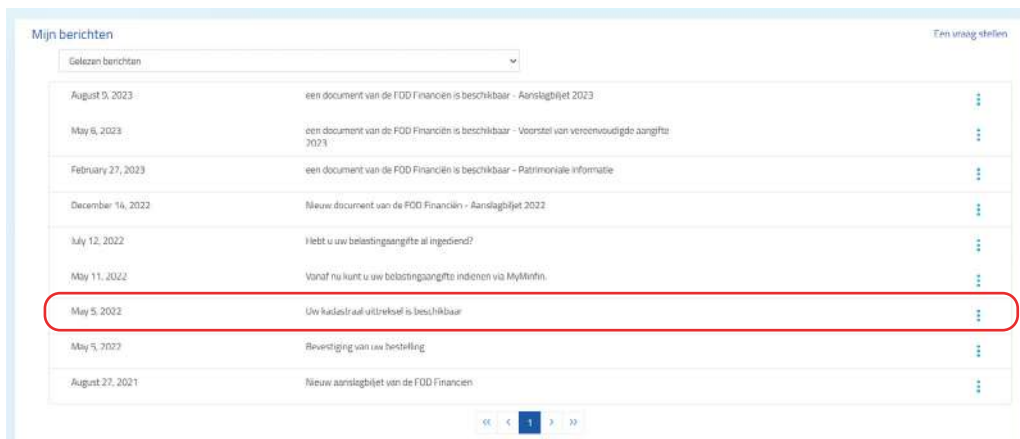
Mijn berichten

Een vraag stellen

Gelezen berichten

| | |
|---|---|
| August 9, 2023 | een document van de FOD Financiën is beschikbaar - Aanslagbiljet 2023 |
| May 6, 2023 | een document van de FOD Financiën is beschikbaar - Voorstel van vereenvoudigde aangifte 2023 |
| February 27, 2023 | een document van de FOD Financiën is beschikbaar - Patrimoniale informatie |
| December 14, 2022 | Nieuw document van de FOD Financiën - Aanslagbiljet 2022 |
| July 12, 2022 | Hebt u uw belastingaangifte al ingediend? |
| May 11, 2022 | Vanaf nu kunt u uw belastingaangifte indienen via MyMinfin. |
| May 5, 2022 | Uw kadastraal uittreksel is beschikbaar |
| May 5, 2022 | Bevestiging van uw bestelling |
| August 27, 2021 | Nieuw aanslagbiljet van de FOD Financien |

« ‹ 1 › »